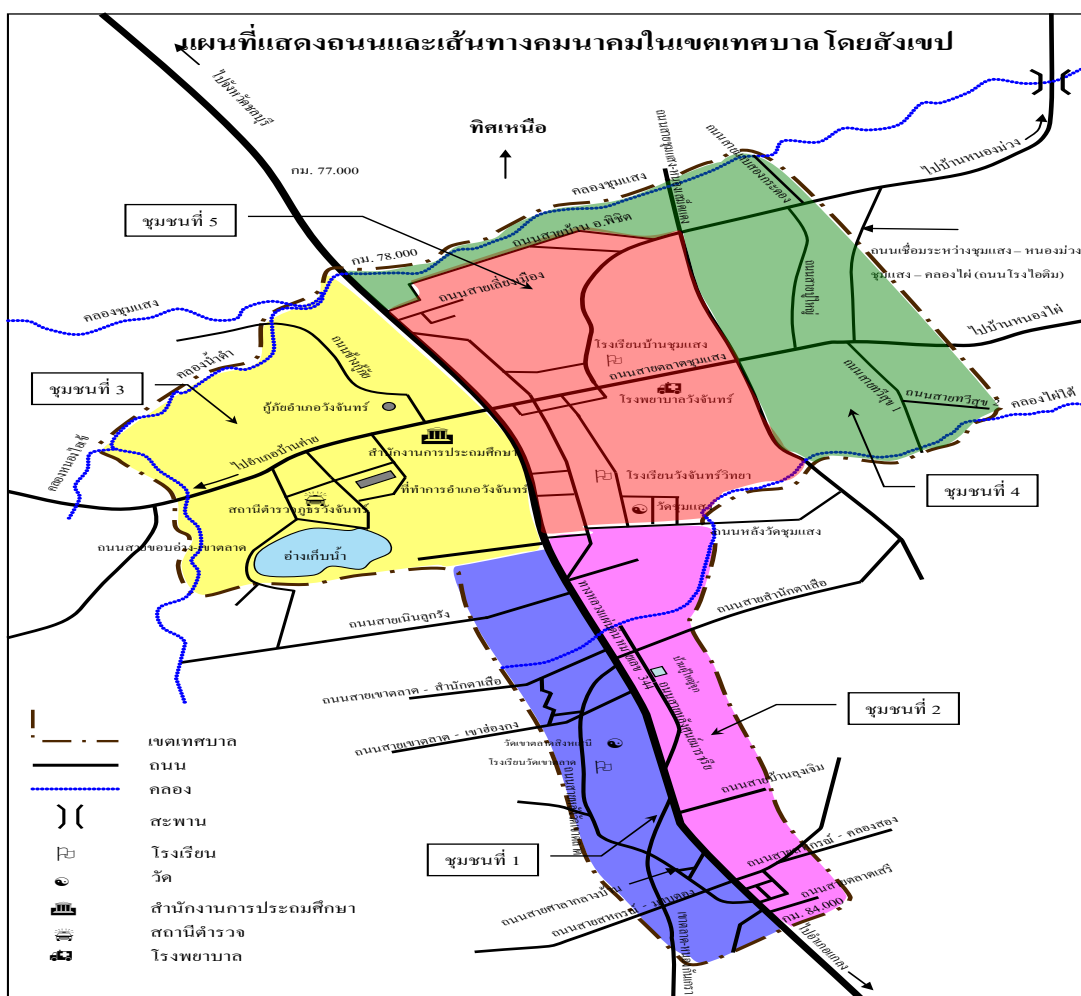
แผนที่แสดงถนนและเส้นทางคมนาคมในเขตเทศบาลโดยสังเขป

ทิศเหนือ

ไปอ.วัดชลบุรี

กม. 77.000

ชุมชนที่ 5

กม. 78.000

คลองชุมแสง

ถนนสายต้นม อ.พิชิต

ถนนสายเลี่ยงเมือง

ถนนชุมแสง

ถนนสายคลองกระทิง

ไปบ้านหนองม่วง

ถนนเชื่อมระหว่างชุมแสง – หนองม่วง

ชุมแสง – คลองไผ่ (ถนนโรงไอติม)

ไปบ้านหนองไผ่

คลองชุมแสง

คลองน้ำลำ

ชุมชนที่ 3

ถนนสายเสรีวิทย์

ผู้กัยอำเภอวังจันทร์

สำนักงานการประถมศึกษา

ไปอำเภอบ้านค่าย

คลองหนองไผ่

ที่ทำการอำเภอวังจันทร์

สถานีตำรวจภูธรวังจันทร์

ถนนสายขอบอ่าง - เขาตลาด

อ่างเก็บน้ำ

โรงเรียนบ้านชุมแสง

ถนนสายตลาดชุมแสง

โรงพยาบาลวังจันทร์

โรงเรียนวังจันทร์วิทยา

วัดชุมแสง

ถนนหลังวัดชุมแสง

ถนนสายทวีสุข

คลองไผ่ใต้

ชุมชนที่ 4

ถนนสายสำนักตาเสือ

ถนนสายเนินลูกรัง

ทางหลวงแผ่นดินหมายเลข 344

ถนนสายเขาตลาด - สำนักตาเสือ

ชุมชนที่ 2

ถนนสายเขาตลาด - เขาช่องกวาง

วัดเขาตลาดสิงหเนณี

โรงเรียนวัดเขาตลาด

ถนนสายบ้านอุดม

ชุมชนที่ 1

ถนนสายศาลาทางบ้าน

ถนนสายสหกรณ์ - คลองสอง

ถนนสายตลาดเสรี

ถนนสายสหกรณ์ - บ้านคลอง

กม. 84.000

ไปอำเภอแกลง

เขตเทศบาล

ถนน

คลอง

สะพาน

โรงเรียน

วัด

สำนักงานการประถมศึกษา

สถานีตำรวจ

โรงพยาบาล